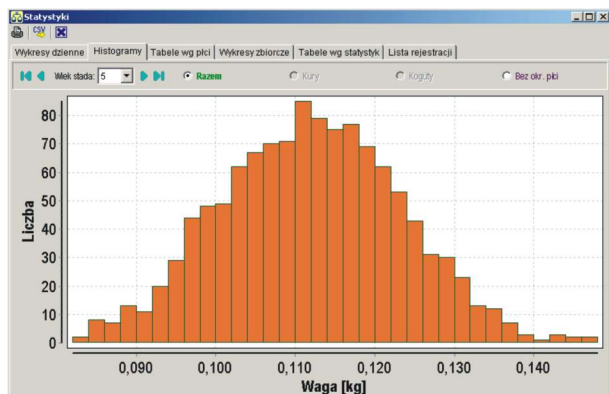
Statystyki

CSV

Wykresy dzienne | Histogramy | Tabele wg płci | Wykresy zbiorcze | Tabele wg statystyk | Lista rejestracji

Wiek stada: 5

Razem

Kury

Koguty

Bez okr. płci

80
70
60
50
40
30
20
10
0

Liczba

0,090
0,100
0,110
0,120
0,130
0,140

Waga [kg]